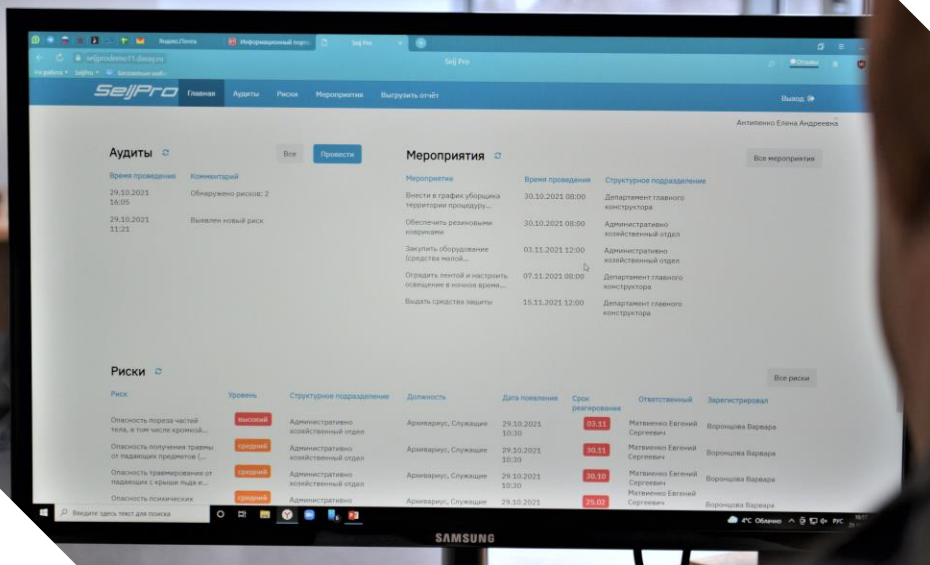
Яндекс.Почта Информационный портал Seij Pro

sejlprodemo11.daway.ru Seij Pro

SeijPro Главная Аудиты Риски Мероприятия Выгрузить отчёт Выход

Антипенко Елена Андреевна

Аудиты

Все Провести

| Время проведения | Комментарий |
|---|---|
| 29.10.2021 16:05 | Обнаружено рисков: 2 |
| 29.10.2021 11:21 | Выявлен новый риск |

Мероприятия

Все мероприятия

| Мероприятия | Время проведения | Структурное подразделение |
|---|---|---|
| Внести в график уборщика территории процедуру... | 30.10.2021 08:00 | Департамент главного конструктора |
| Обеспечить резиновыми ковриками | 30.10.2021 08:00 | Административно хозяйственный отдел |
| Закупить оборудование (средства малой... | 03.11.2021 12:00 | Административно хозяйственный отдел |
| Оградить лентой и настроить освещение в ночное время... | 07.11.2021 08:00 | Департамент главного конструктора |
| Выдать средства защиты | 15.11.2021 12:00 | Департамент главного конструктора |

Риски

Все риски

| Риск | Уровень | Структурное подразделение | Должность | Дата появления | Срок реагирования | Ответственный | Зарегистрировал |
|---|---|---|---|---|---|---|---|
| Опасность пореза частей тела, в том числе кромкой... | высокий | Административно хозяйственный отдел | Архивариус, Служащие | 29.10.2021 10:30 | 03.11 | Матвиенко Евгений Сергеевич | Воронцова Варвара |
| Опасность получения травмы от падающих предметов (... | средний | Административно хозяйственный отдел | Архивариус, Служащие | 29.10.2021 10:30 | 30.11 | Матвиенко Евгений Сергеевич | Воронцова Варвара |
| Опасность травмирования от падающих с крыши льда и... | средний | Административно хозяйственный отдел | Архивариус, Служащие | 29.10.2021 10:30 | 30.10 | Матвиенко Евгений Сергеевич | Воронцова Варвара |
| Опасность психических | средний | Административно | Архивариус, Служащие | 29.10.2021 | 25.02 | Матвиенко Евгений Сергеевич | Воронцова Варвара |

Введите здесь текст для поиска

4°C Облачно РУС

SAMSUNG